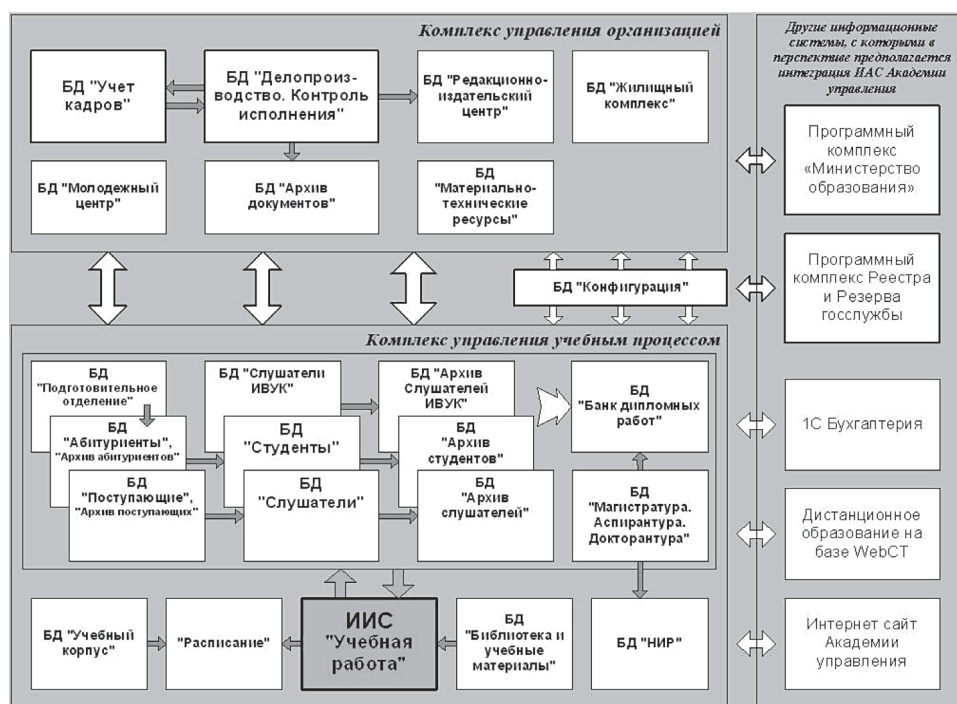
Комплекс управления организацией

БД "Учет кадров"

БД "Делопроизводство. Контроль исполнения"

БД "Редакционно-издательский центр"

БД "Жилищный комплекс"

БД "Молодежный центр"

БД "Архив документов"

БД "Материально-технические ресурсы"

Другие информационные системы, с которыми в перспективе предполагается интеграция ИАС Академии управления

Программный комплекс «Министерство образования»

Программный комплекс Реестра и Резерва госслужбы

БД "Конфигурация"

Комплекс управления учебным процессом

БД "Подготовительное отделение"

БД "Абитуриенты", "Архив абитуриентов"

БД "Поступающие", "Архив поступающих"

БД "Слушатели ИВУК"

БД "Студенты"

БД "Слушатели"

БД "Архив Слушателей ИВУК"

БД "Архив студентов"

БД "Архив слушателей"

БД "Банк дипломных работ"

БД "Магистратура. Аспирантура. Докторантура"

1С Бухгалтерия

Дистанционное образование на базе WebCT

БД "Учебный корпус"

"Расписание"

ИИС "Учебная работа"

БД "Библиотека и учебные материалы"

БД "НИР"

Интернет сайт Академии управления